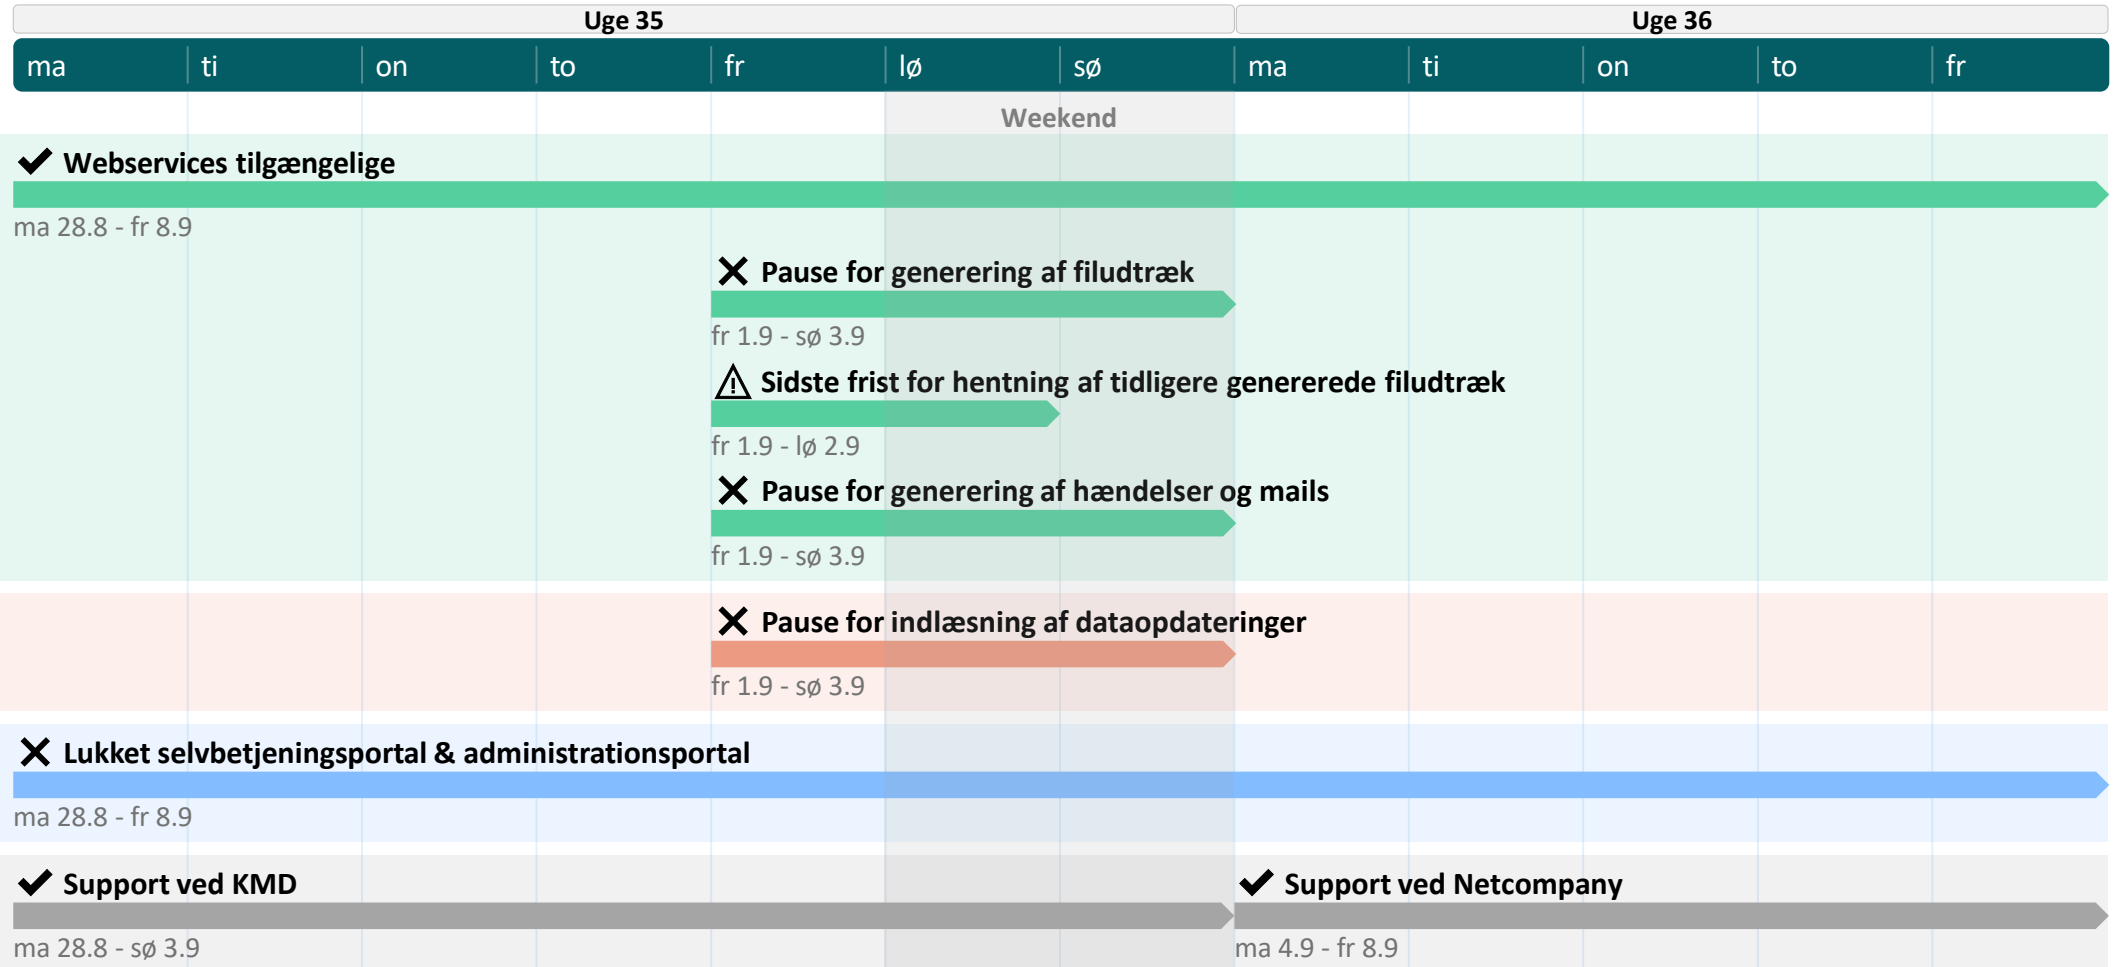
| Uge 35 | | | | | | | Uge 36 | | | | |
|---|---|---|---|---|---|---|---|---|---|---|---|
| ma | ti | on | to | fr | lø | sø | ma | ti | on | to | fr |

Weekend

✔ Webservices tilgængelige
ma 28.8 - fr 8.9

✘ Pause for generering af filudtræk
fr 1.9 - sø 3.9

⚠ Sidste frist for hentning af tidligere genererede filudtræk
fr 1.9 - lø 2.9

✘ Pause for generering af hændelser og mails
fr 1.9 - sø 3.9

✘ Pause for indlæsning af dataopdateringer
fr 1.9 - sø 3.9

✘ Lukket selvbetjeningsportal & administrationsportal
ma 28.8 - fr 8.9

✔ Support ved KMD
ma 28.8 - sø 3.9

✔ Support ved Netcompany
ma 4.9 - fr 8.9